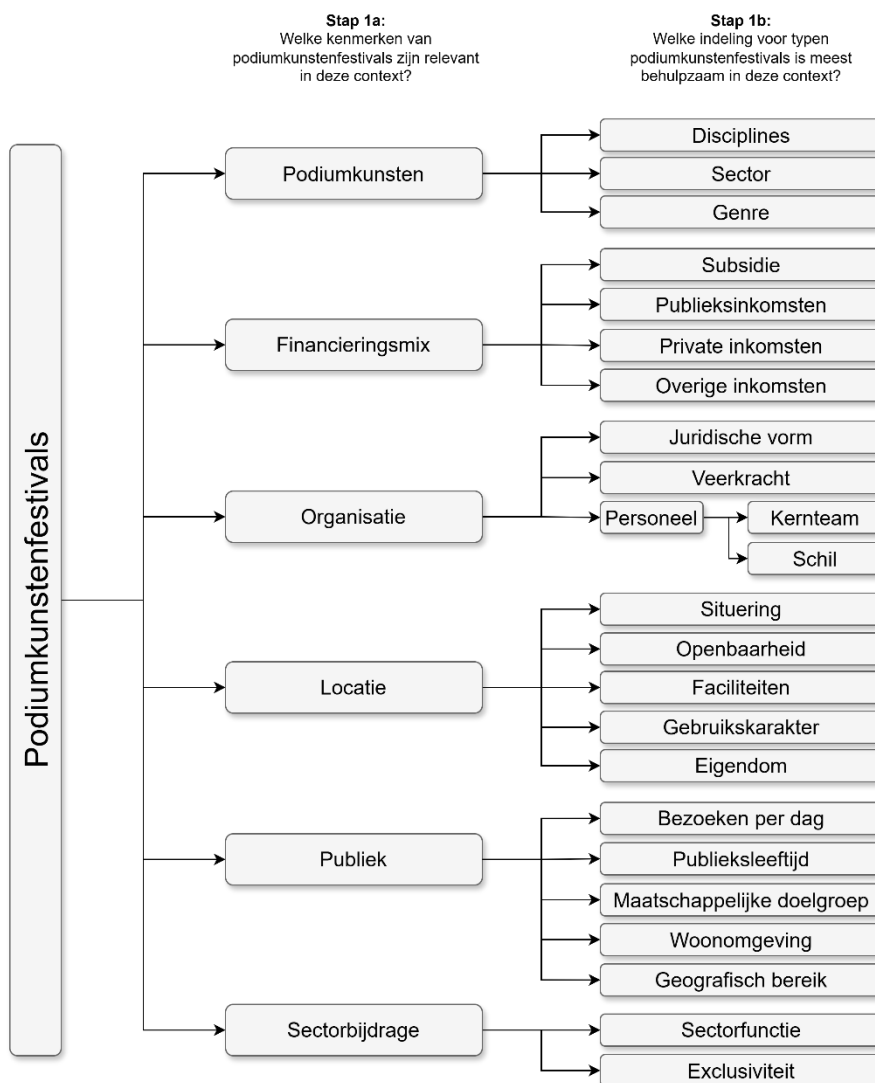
**Stap 1a:**
Welke kenmerken van podiumkunstenfestivals zijn relevant in deze context?

**Stap 1b:**
Welke indeling voor typen podiumkunstenfestivals is meest behulpzaam in deze context?

Podiumkunstenfestivals

Podiumkunsten
Disciplines
Sector
Genre

Financieringsmix
Subsidie
Publieksinkomsten
Private inkomsten
Overige inkomsten

Organisatie
Juridische vorm
Veerkracht
Personeel
Kernteam
Schil

Locatie
Situering
Openbaarheid
Faciliteiten
Gebruikskarakter
Eigendom

Publiek
Bezoeken per dag
Publieksleeftijd
Maatschappelijke doelgroep
Woonomgeving
Geografisch bereik

Sectorbijdrage
Sectorfunctie
Exclusiviteit